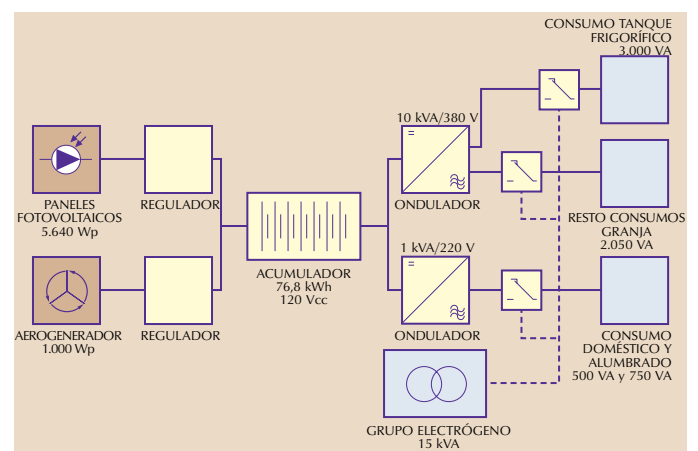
CONSUMO TANQUE FRIGORÍFICO
3.000 VA

10 kVA/380 V

PANELES FOTOVOLTAICOS
5.640 Wp

REGULADOR

ACUMULADOR
76,8 kWh
120 Vcc

ONDULADOR

RESTO CONSUMOS GRANJA
2.050 VA

1 kVA/220 V

AEROGENERADOR
1.000 Wp

REGULADOR

ONDULADOR

CONSUMO DOMÉSTICO Y ALUMBRADO
500 VA y 750 VA

GRUPO ELECTRÓGENO
15 kVA